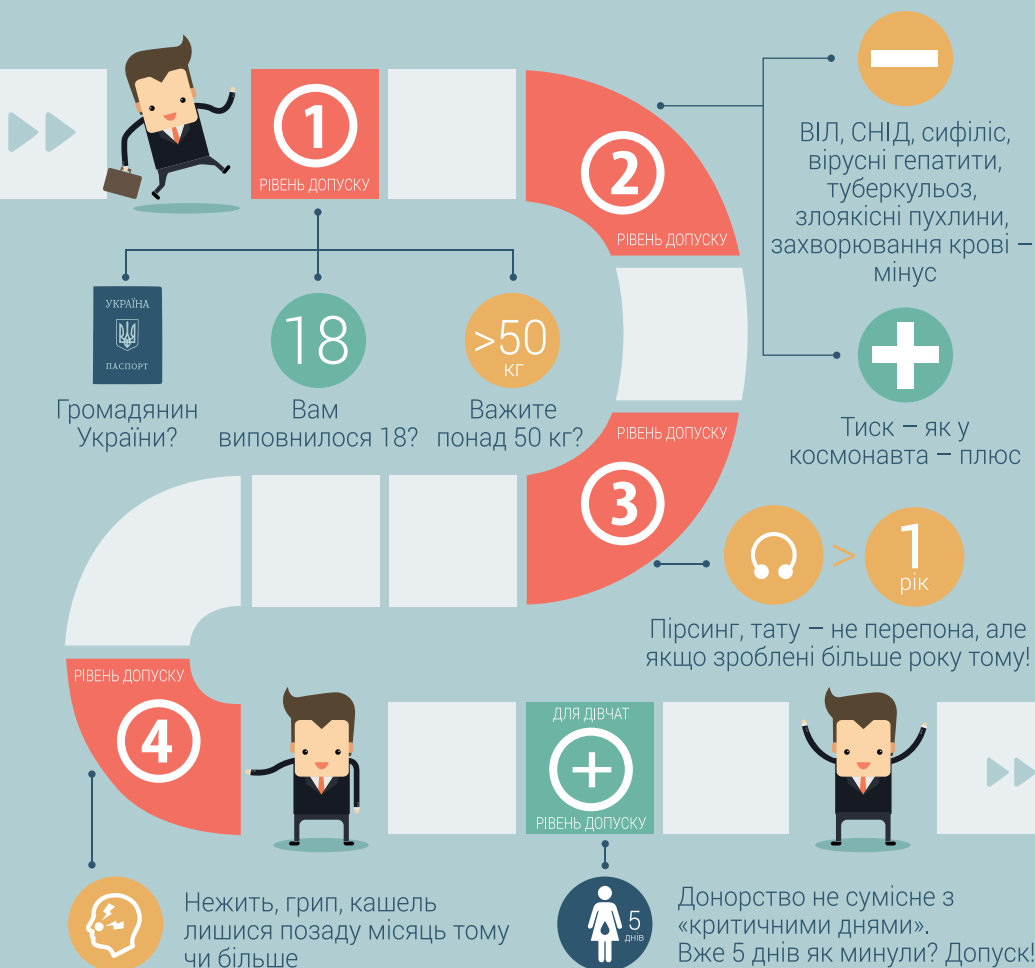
1
РІВЕНЬ ДОПУСКУ

УКРАЇНА
ПАСПОРТ
Громадянин України?

18
Вам виповнилося 18?

>50
кг
Важите понад 50 кг?

2
РІВЕНЬ ДОПУСКУ

ВІЛ, СНІД, сифіліс, вірусні гепатити, туберкульоз, злоякісні пухлини, захворювання крові – мінус

Тиск – як у космонавта – плюс

РІВЕНЬ ДОПУСКУ
3

>
1
рік

Пірсинг, тату – не перепона, але якщо зроблені більше року тому!

РІВЕНЬ ДОПУСКУ
4

Нежить, грип, кашель лишися позаду місяць тому чи більше

ДЛЯ ДІВЧАТ
+
РІВЕНЬ ДОПУСКУ

5
днів

Донорство не сумісне з «критичними днями». Вже 5 днів як минули? Допуск!